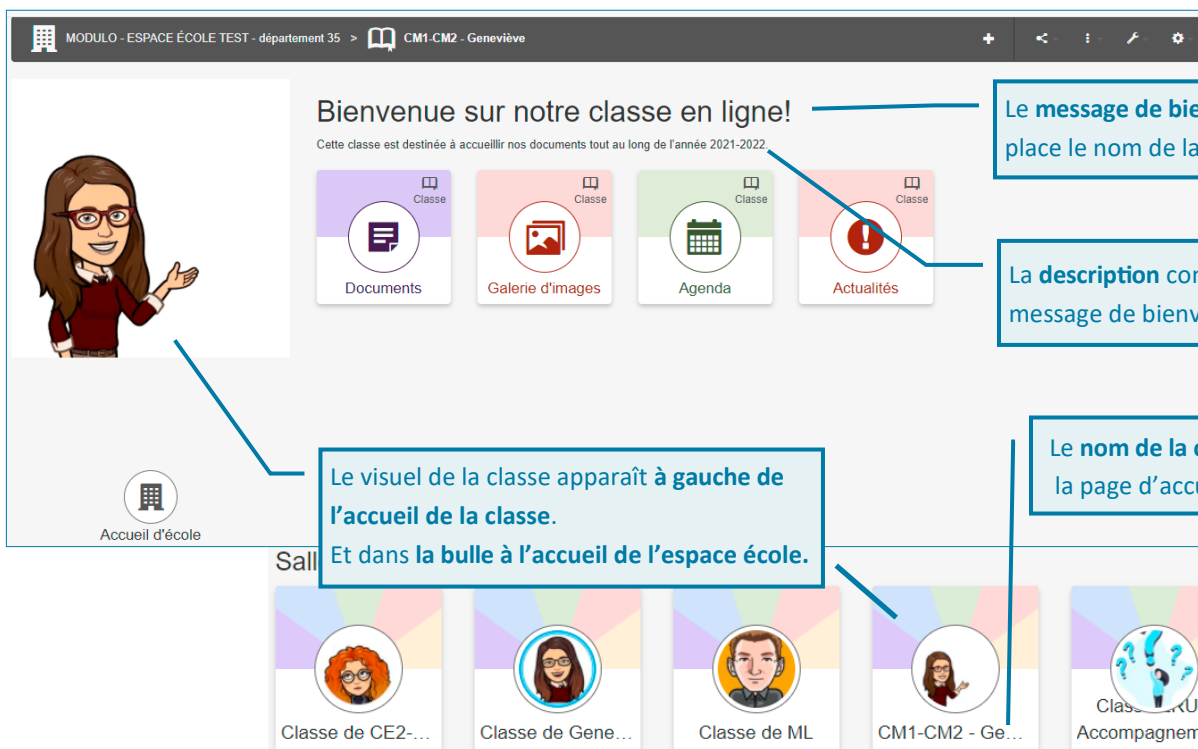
MODULO - ESPACE ÉCOLE TEST - département 35 > CM1-CM2 - Geneviève

Bienvenue sur notre classe en ligne!

Cette classe est destinée à accueillir nos documents tout au long de l'année 2021-2022.

Classe
Documents

Classe
Galerie d'images

Classe
Agenda

Classe
Actualités

Le **message de bie** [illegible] place le nom de la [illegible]

La **description** co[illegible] message de bienv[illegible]

Le **nom de la** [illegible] la page d'accu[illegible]

Le visuel de la classe apparaît **à gauche de l'accueil de la classe**.
Et dans **la bulle à l'accueil de l'espace école.**

Accueil d'école

Sall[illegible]

Classe de CE2-...

Classe de Gene...

Classe de ML

CM1-CM2 - Ge...

Classe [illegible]U Accompagnem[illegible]